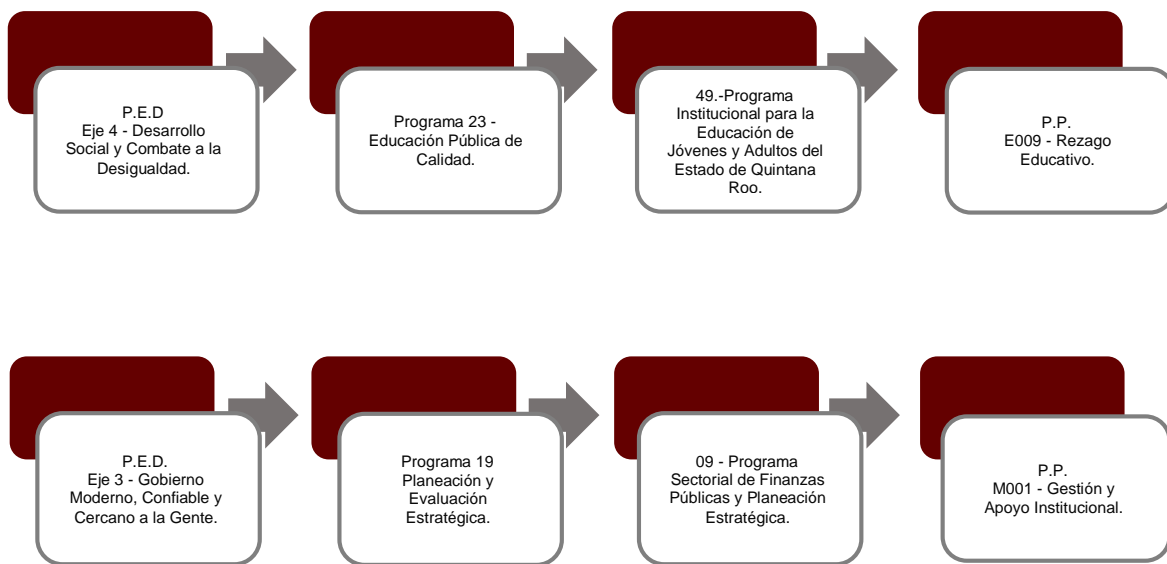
P.E.D
Eje 4 - Desarrollo Social y Combate a la Desigualdad.

Programa 23 - Educación Pública de Calidad.

49.-Programa Institucional para la Educación de Jóvenes y Adultos del Estado de Quintana Roo.

P.P.
E009 - Rezago Educativo.

P.E.D.
Eje 3 - Gobierno Moderno, Confiable y Cercano a la Gente.

Programa 19
Planeación y Evaluación Estratégica.

09 - Programa Sectorial de Finanzas Públicas y Planeación Estratégica.

P.P.
M001 - Gestión y Apoyo Institucional.